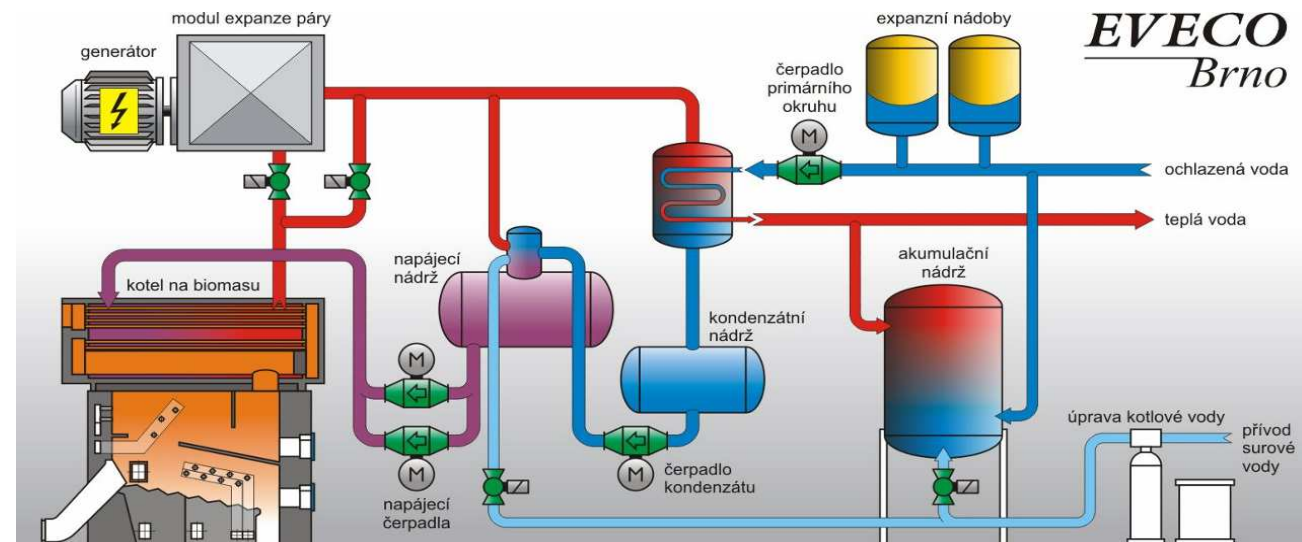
modul expanze páry

generátor

expanzní nádoby

EVECO
Brno

čerpadlo primárního okruhu

M

ochlazená voda

teplá voda

napájecí nádrž

akumulační nádrž

kotel na biomasu

kondenzátní nádrž

M

M

M

úprava kotlové vody

přívod surové vody

napájecí čerpadla

čerpadlo kondenzátu